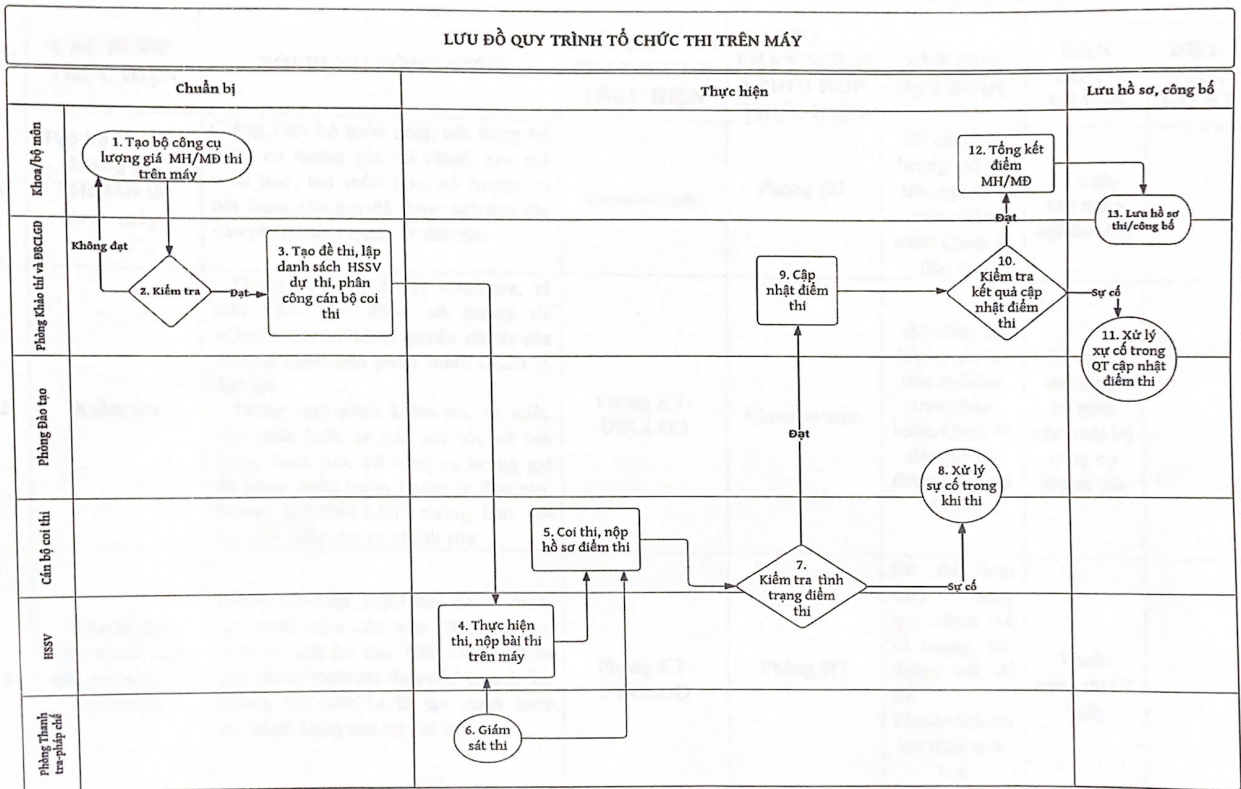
LƯU ĐỒ QUY TRÌNH TỔ CHỨC THI TRÊN MÁY

| | Chuẩn bị | Thực hiện | Lưu hồ sơ, công bố |
|---|---|---|---|
| Khoa/bộ môn | 1. Tạo bộ công cụ lượng giá MH/MĐ thi trên máy | | 12. Tổng kết điểm MH/MĐ |
| Phòng Khảo thí và ĐBCLGD | Không đạt; 2. Kiểm tra; Đạt; 3. Tạo đề thi, lập danh sách HSSV dự thi, phân công cán bộ coi thi | 9. Cập nhật điểm thi; 10. Kiểm tra kết quả cập nhật điểm thi; Đạt | 13. Lưu hồ sơ thi/công bố; Sự cố |
| Phòng Đào tạo | | Đạt | 11. Xử lý xự cố trong QT cập nhật điểm thi |
| Cán bộ coi thi | | 5. Coi thi, nộp hồ sơ điểm thi; 7. Kiểm tra tình trạng điểm thi; Sự cố; 8. Xử lý sự cố trong khi thi | |
| HSSV | | 4. Thực hiện thi, nộp bài thi trên máy | |
| Phòng Thanh tra-pháp chế | | 6. Giám sát thi | |